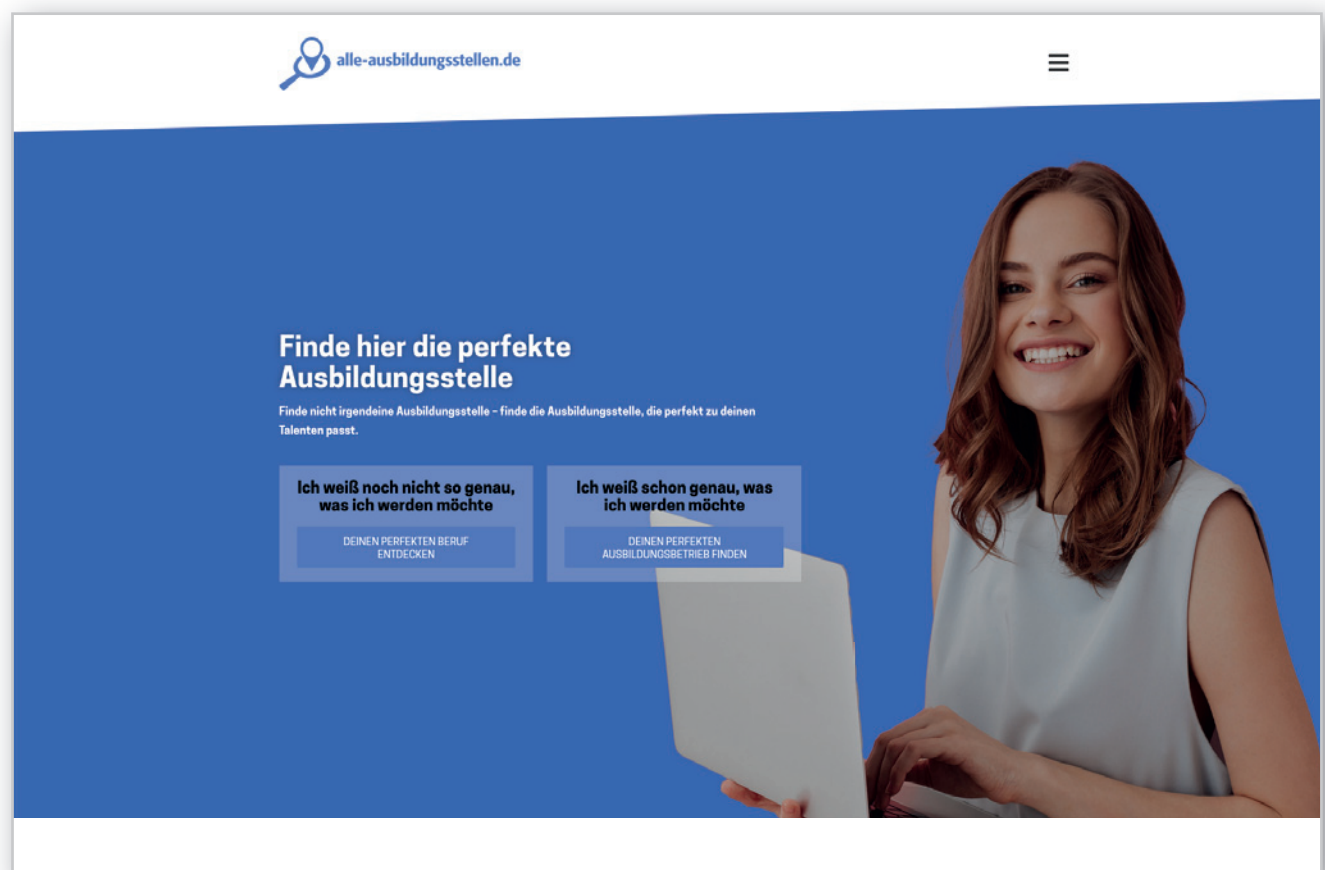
alle-ausbildungsstellen.de

Finde hier die perfekte Ausbildungsstelle

Finde nicht irgendeine Ausbildungsstelle – finde die Ausbildungsstelle, die perfekt zu deinen Talenten passt.

Ich weiß noch nicht so genau, was ich werden möchte

DEINEN PERFEKTEN BERUF ENTDECKEN

Ich weiß schon genau, was ich werden möchte

DEINEN PERFEKTEN AUSBILDUNGSBETRIEB FINDEN